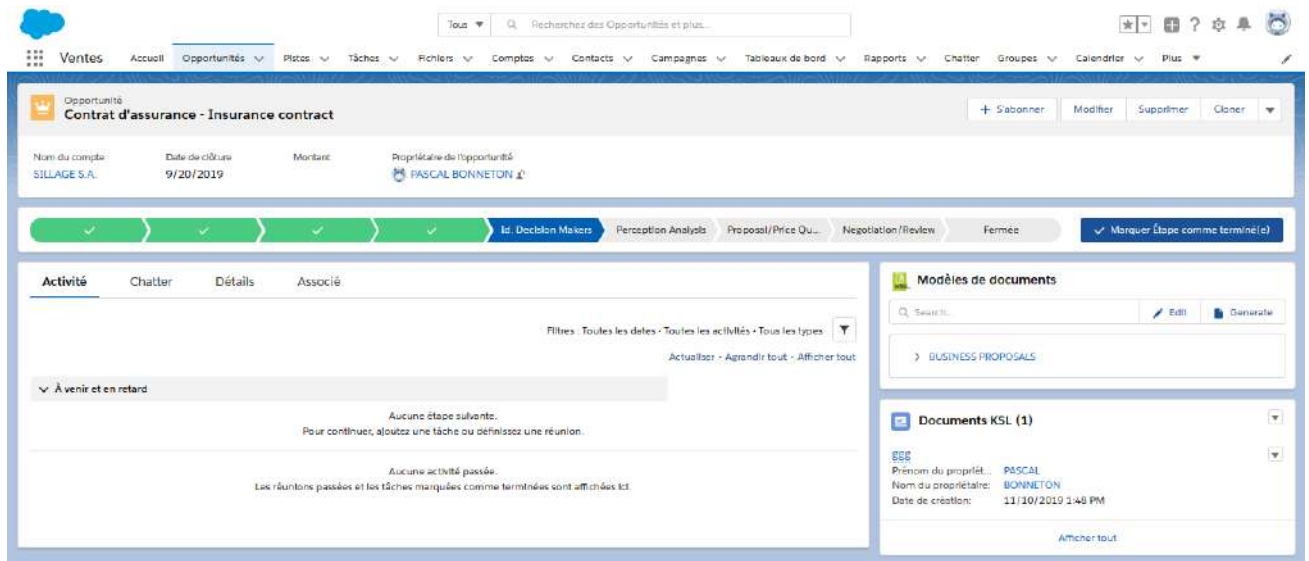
Tous ▼ Recherchez des Opportunités et plus...

Ventes Accueil Opportunités Pistes Tâches Fichiers Comptes Contacts Campagnes Tableaux de bord Rapports Chatter Groupes Calendrier Plus ▼

Opportunité
Contrat d'assurance - Insurance contract

+ S'abonner Modifier Supprimer Cloner

Nom du compte
SILLAGE S.A.

Date de clôture
9/20/2019

Montant

Propriétaire de l'opportunité
PASCAL BONNETON

Id. Decision Makers Perception Analysis Proposal/Price Qu... Negotiation/Review Fermée

Marquer Étape comme terminé(e)

Activité Chatter Détails Associé

Filtres : Toutes les dates • Toutes les activités • Tous les types

Actualiser • Agrandir tout • Afficher tout

À venir et en retard

Aucune étape suivante.
Pour continuer, ajoutez une tâche ou définissez une réunion.

Aucune activité passée.
Les réunions passées et les tâches marquées comme terminées sont affichées ici.

Modèles de documents

Search... Edit Generate

> BUSINESS PROPOSALS

Documents KSL (1)

ggg
Prénom du propriét... PASCAL
Nom du propriétaire: BONNETON
Date de création: 11/10/2019 1:48 PM

Afficher tout